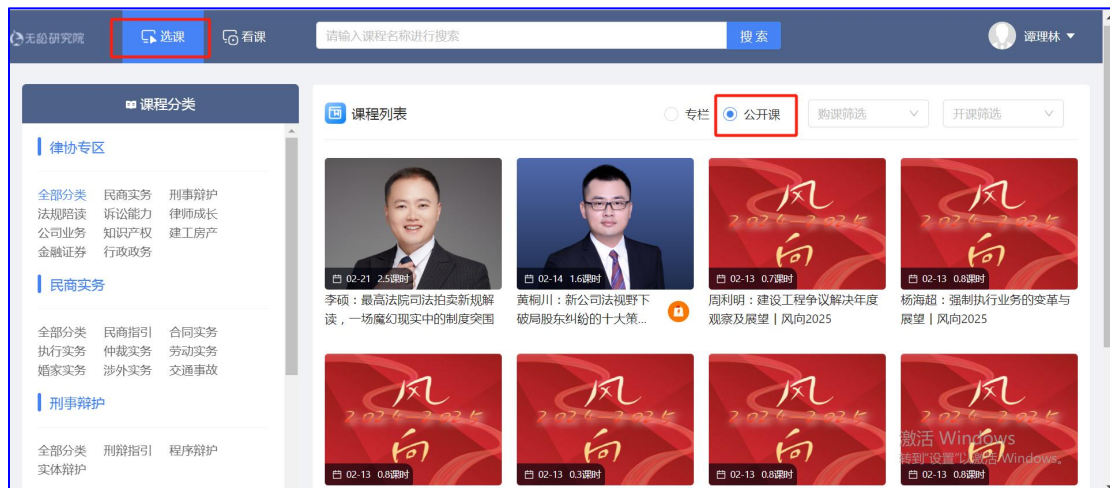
无讼研究院 选课 看课 请输入课程名称进行搜索 搜索 谭理林

课程分类

律协专区

全部分类 民商实务 刑事辩护
法规陪读 诉讼能力 律师成长
公司业务 知识产权 建工房产
金融证券 行政政务

民商实务

全部分类 民商指引 合同实务
执行实务 仲裁实务 劳动实务
婚家实务 涉外实务 交通事故

刑事辩护

全部分类 刑辩指引 程序辩护
实体辩护

课程列表 专栏 公开课 购课筛选 开课筛选

02-21 2.5课时
李硕：最高法院司法拍卖新规解读，一场魔幻现实中的制度突围

02-14 1.6课时
黄桐川：新公司法视野下破局股东纠纷的十大策...

02-13 0.7课时
风 2024-2025 向
周利明：建设工程争议解决年度观察及展望 | 风向2025

02-13 0.8课时
风 2024-2025 向
杨海超：强制执行业务的变革与展望 | 风向2025

风 2024-2025 向
02-13 0.8课时

风 2024-2025 向
02-13 0.3课时

风 2024-2025 向
02-13 0.8课时

风 2024-2025 向
02-13 0.8课时

激活 Windows
转到"设置"以激活 Windows。